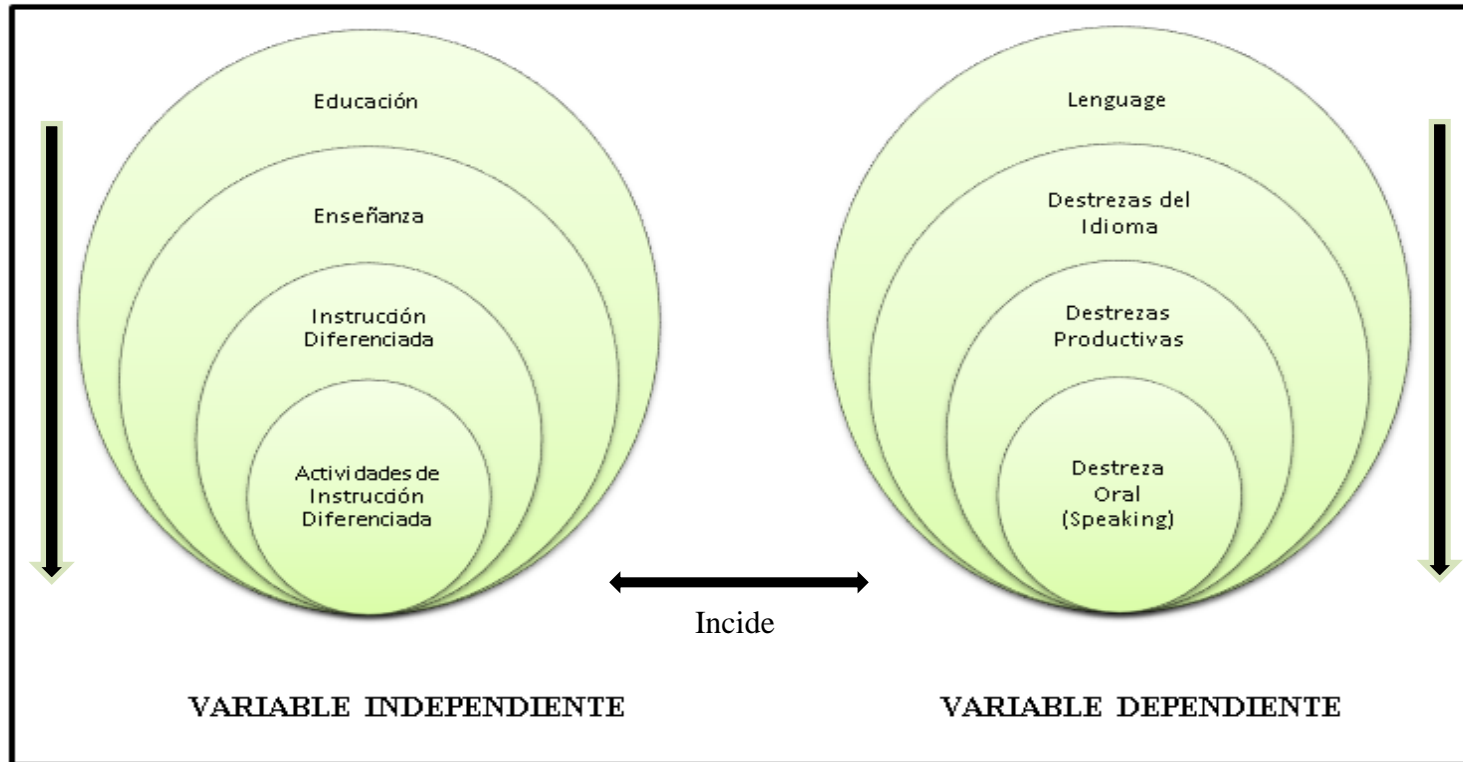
Educación

Enseñanza

Instrucción Diferenciada

Actividades de Instrucción Diferenciada

Lenguage

Destrezas del Idioma

Destrezas Productivas

Destreza Oral (Speaking)

Incide

VARIABLE INDEPENDIENTE

VARIABLE DEPENDIENTE